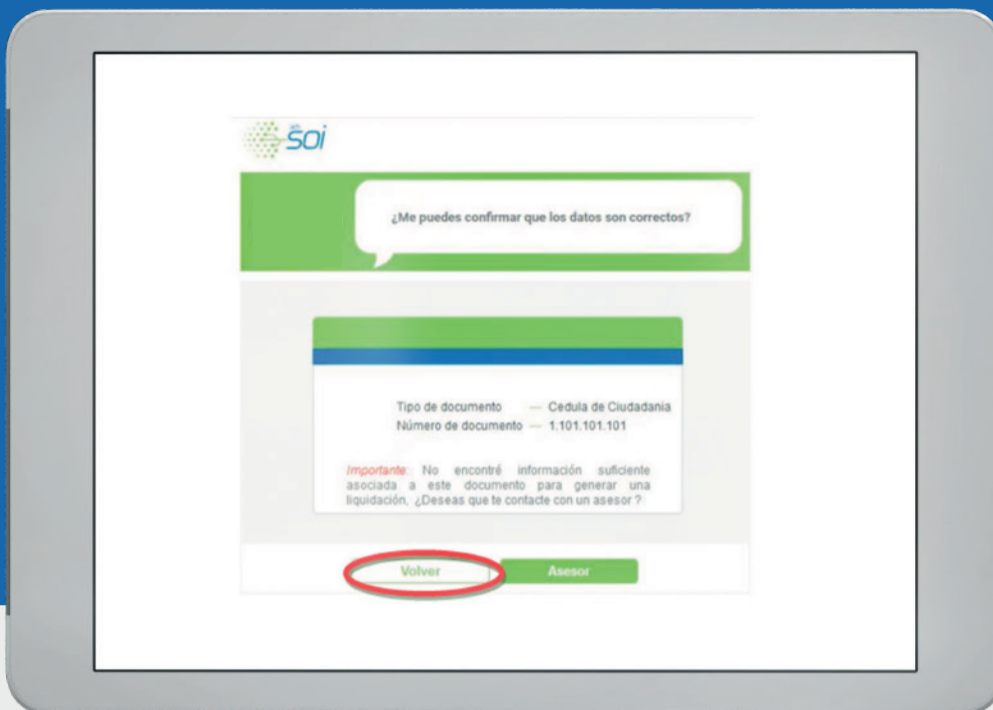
soi

¿Me puedes confirmar que los datos son correctos?

Tipo de documento — Cedula de Ciudadania
Número de documento — 1.101.101.101

Importante: No encontré información suficiente asociada a este documento para generar una liquidación, ¿Deseas que te contacte con un asesor ?

Volver

Asesor